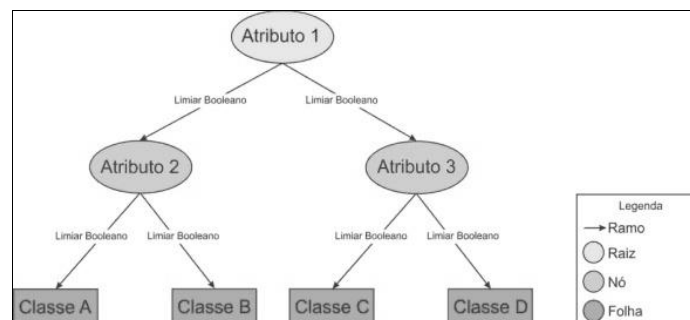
Atributo 1

Limiar Booleano

Limiar Booleano

Atributo 2

Atributo 3

Limiar Booleano

Limiar Booleano

Limiar Booleano

Limiar Booleano

Classe A

Classe B

Classe C

Classe D

Legenda

Ramo

Raiz

Nó

Folha